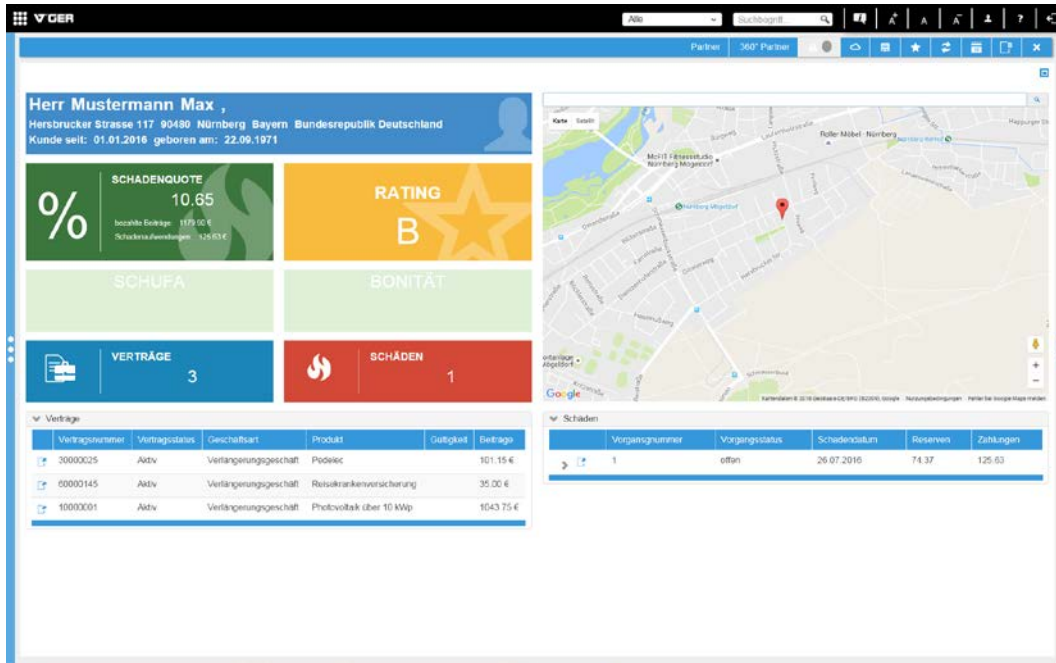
VOGER

Alle
Suchbegriff

Partner 360° Partner

Herr Mustermann Max ,
Hersbrucker Strasse 117 90480 Nürnberg Bayern Bundesrepublik Deutschland
Kunde seit: 01.01.2016 geboren am: 22.09.1971

%
SCHADENQUOTE
10.65
bezahlte Beiträge: 1179.90 €
Schadenaufwendungen: 125.63 €

RATING
B

SCHUFA

BONITÄT

VERTRÄGE
3

SCHÄDEN
1

Karte Satellit
Roller Möbel - Nürnberg
McFIT Fitnessstudio Nürnberg Mögeldorf
Nürnberg Mögeldorf
Google
Kartendaten © 2016 GeoBasis-DE/BKG (©2009), Google Nutzungsbedingungen Fehler bei Google Maps melden

Verträge

| | Vertragsnummer | Vertragsstatus | Geschäftsart | Produkt | Gültigkeit | Beiträge |
|---|---|---|---|---|---|---|
| | 30000025 | Aktiv | Verlängerungsgeschäft | Pedelec | | 101.15 € |
| | 60000145 | Aktiv | Verlängerungsgeschäft | Reisekrankenversicherung | | 35.00 € |
| | 10000001 | Aktiv | Verlängerungsgeschäft | Photovoltaik über 10 kWp | | 1043.75 € |

Schäden

| | Vorgangsnummer | Vorgangsstatus | Schadendatum | Reserven | Zahlungen |
|---|---|---|---|---|---|
| > | 1 | offen | 26.07.2016 | 74.37 | 125.63 |